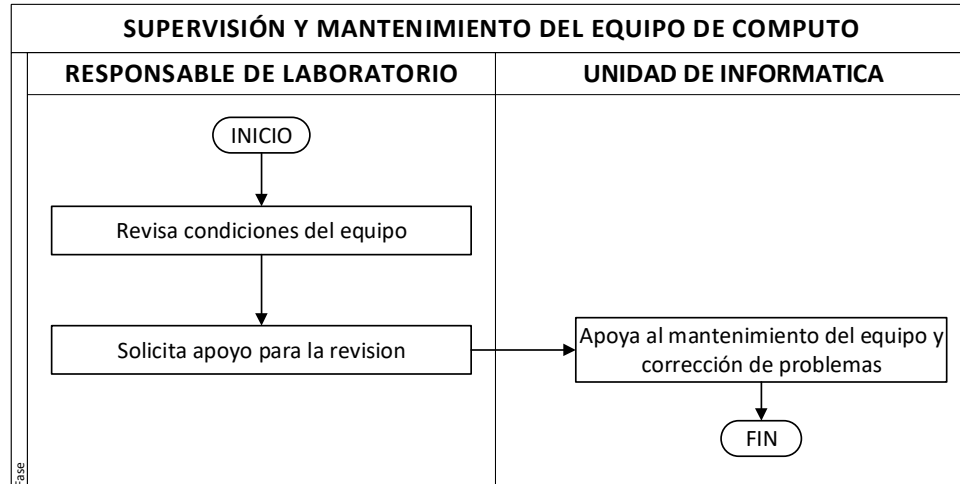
SUPERVISIÓN Y MANTENIMIENTO DEL EQUIPO DE COMPUTO

| RESPONSABLE DE LABORATORIO | UNIDAD DE INFORMATICA |
|---|---|
| INICIO | |
| Revisa condiciones del equipo | |
| Solicita apoyo para la revision | Apoya al mantenimiento del equipo y corrección de problemas |
| | FIN |

Fase